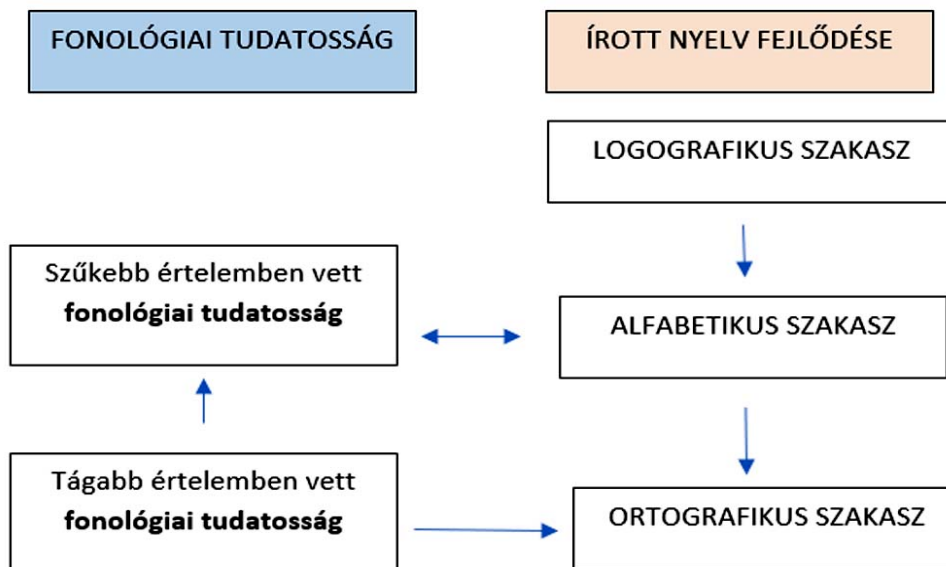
FONOLÓGIAI TUDATOSSÁG

ÍROTT NYELV FEJLŐDÉSE

LOGOGRAFIKUS SZAKASZ

Szűkebb értelemben vett **fonológiai tudatosság**

ALFABETIKUS SZAKASZ

Tágabb értelemben vett **fonológiai tudatosság**

ORTOGRAFIKUS SZAKASZ